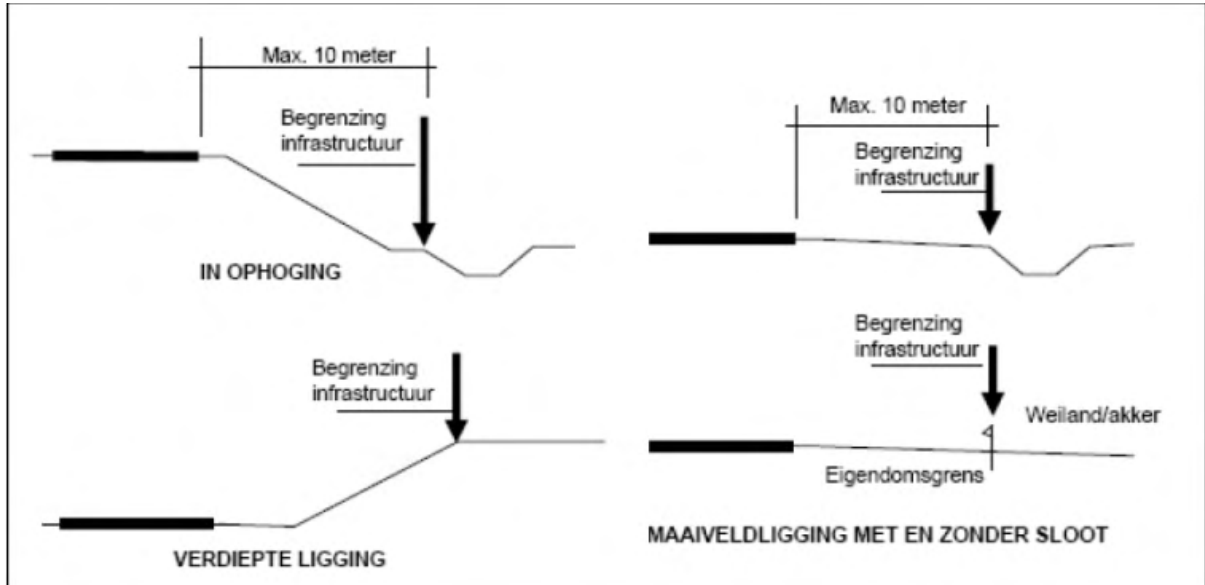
Max. 10 meter

Begrenzing infrastructuur

IN OPHOGING

Max. 10 meter

Begrenzing infrastructuur

Begrenzing infrastructuur

VERDIEPTE LIGGING

Begrenzing infrastructuur

Weiland/akker

Eigendomsgrens

MAAIVELDLIGGING MET EN ZONDER SLOOT